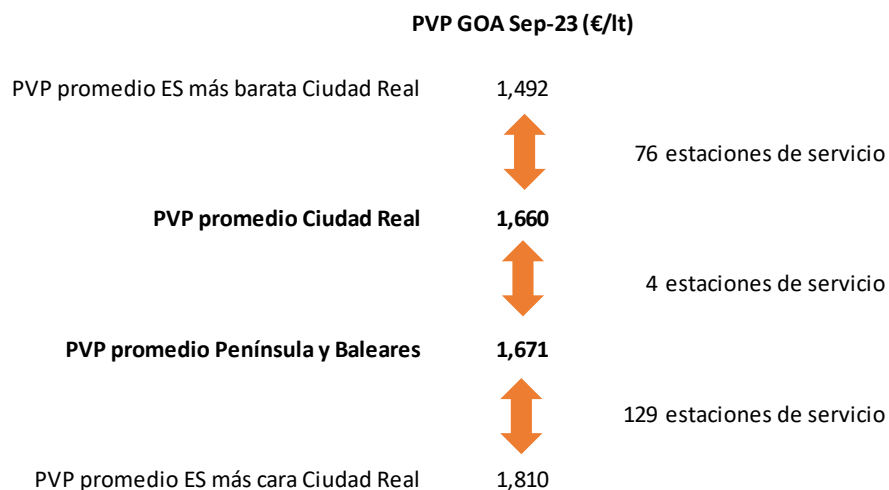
PVP GOA Sep-23 (€/lt)

PVP promedio ES más barata Ciudad Real 1,492

76 estaciones de servicio

PVP promedio Ciudad Real 1,660

4 estaciones de servicio

PVP promedio Península y Baleares 1,671

129 estaciones de servicio

PVP promedio ES más cara Ciudad Real 1,810